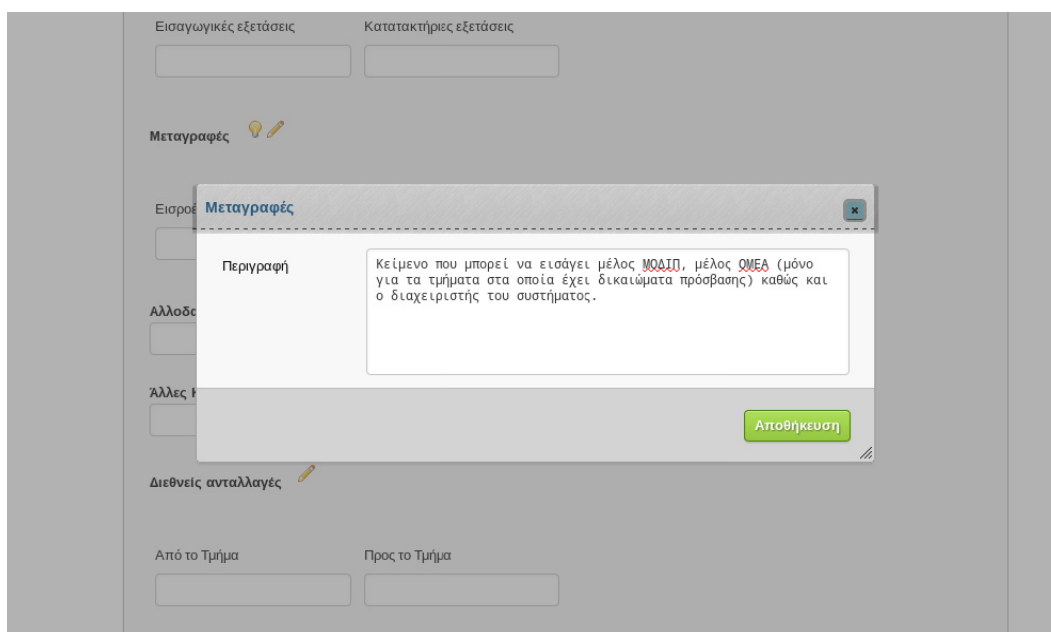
Εισαγωγικές εξετάσεις

Κατατακτήριες εξετάσεις

Μεταγραφές

Εισρο

Αλλοδ

Άλλες

Μεταγραφές

×

Περιγραφή

Κείμενο που μπορεί να εισάγει μέλος ΜΟΔΙΠ, μέλος ΟΜΕΑ (μόνο για τα τμήματα στα οποία έχει δικαιώματα πρόσβασης) καθώς και ο διαχειριστής του συστήματος.

Αποθήκευση

Διεθνείς ανταλλαγές

Από το Τμήμα

Προς το Τμήμα